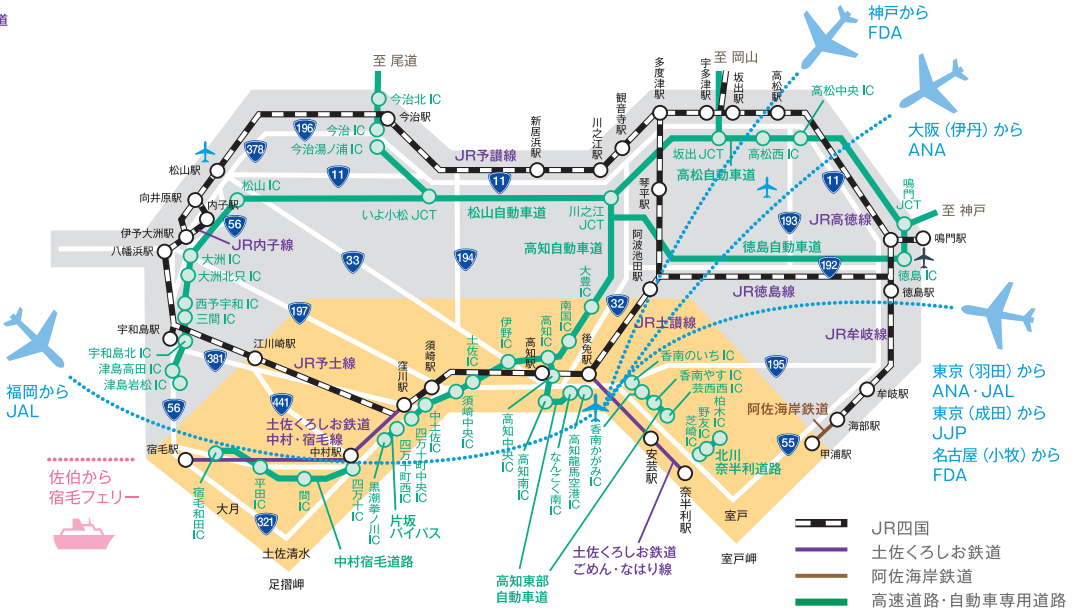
至 尾道
今治北 IC
今治駅
今治 IC
今治湯ノ浦 IC
196
378
11
松山駅
松山 IC
向井原駅
内子駅
伊予大洲駅
八幡浜駅
56
JR内子線
大洲 IC
大洲北只 IC
西予宇和 IC
三間 IC
宇和島駅
宇和島北 IC
津島高田 IC
津島岩松 IC
381
56
宿毛駅
宿毛和田 IC
平田 IC
大月
321
土佐清水
足摺岬
間 IC
中村宿毛道路
中村駅
土佐くろしお鉄道 中村・宿毛線
JR予土線
江川崎駅
197
441
窪川駅
須崎駅
四万十町中央 IC
四万十町西 IC
中土佐 IC
黒潮拳ノ川 IC
四万十 IC
片坂バイパス
須崎中央 IC
土佐 IC
伊野 IC
高知駅
高知 IC
高知中央 IC
高知南 IC
なんごく南 IC
高知龍馬空港 IC
高知東部自動車道
後免駅
南国 IC
大豊 IC
JR土讃線
香南のいち IC
香南やす IC
芸西西 IC
香南かがみ IC
安芸駅
柏木 IC
野友 IC
芝崎 IC
北川奈半利道路
奈半利駅
土佐くろしお鉄道 ごめん・なはり線
室戸
室戸岬
阿佐海岸鉄道
甲浦駅
海部駅
55
牟岐駅
JR牟岐線
195
いよ小松 JCT
松山自動車道
新居浜駅
JR予讃線
11
川之江 JCT
高知自動車道
川之江駅
194
33
伊予三島駅
観音寺駅
琴平駅
阿波池田駅
32
多度津駅
宇多津駅
至 岡山
坂出駅
坂出 JCT
高松駅
高松西 IC
高松中央 IC
高松自動車道
193
徳島自動車道
JR高徳線
11
鳴門 JCT
至 神戸
鳴門駅
徳島 IC
192
徳島駅
JR徳島線
神戸から FDA
大阪（伊丹）から ANA
東京（羽田）から ANA・JAL
東京（成田）から JJP
名古屋（小牧）から FDA
福岡から JAL
佐伯から 宿毛フェリー
JR四国
土佐くろしお鉄道
阿佐海岸鉄道
高速道路・自動車専用道路